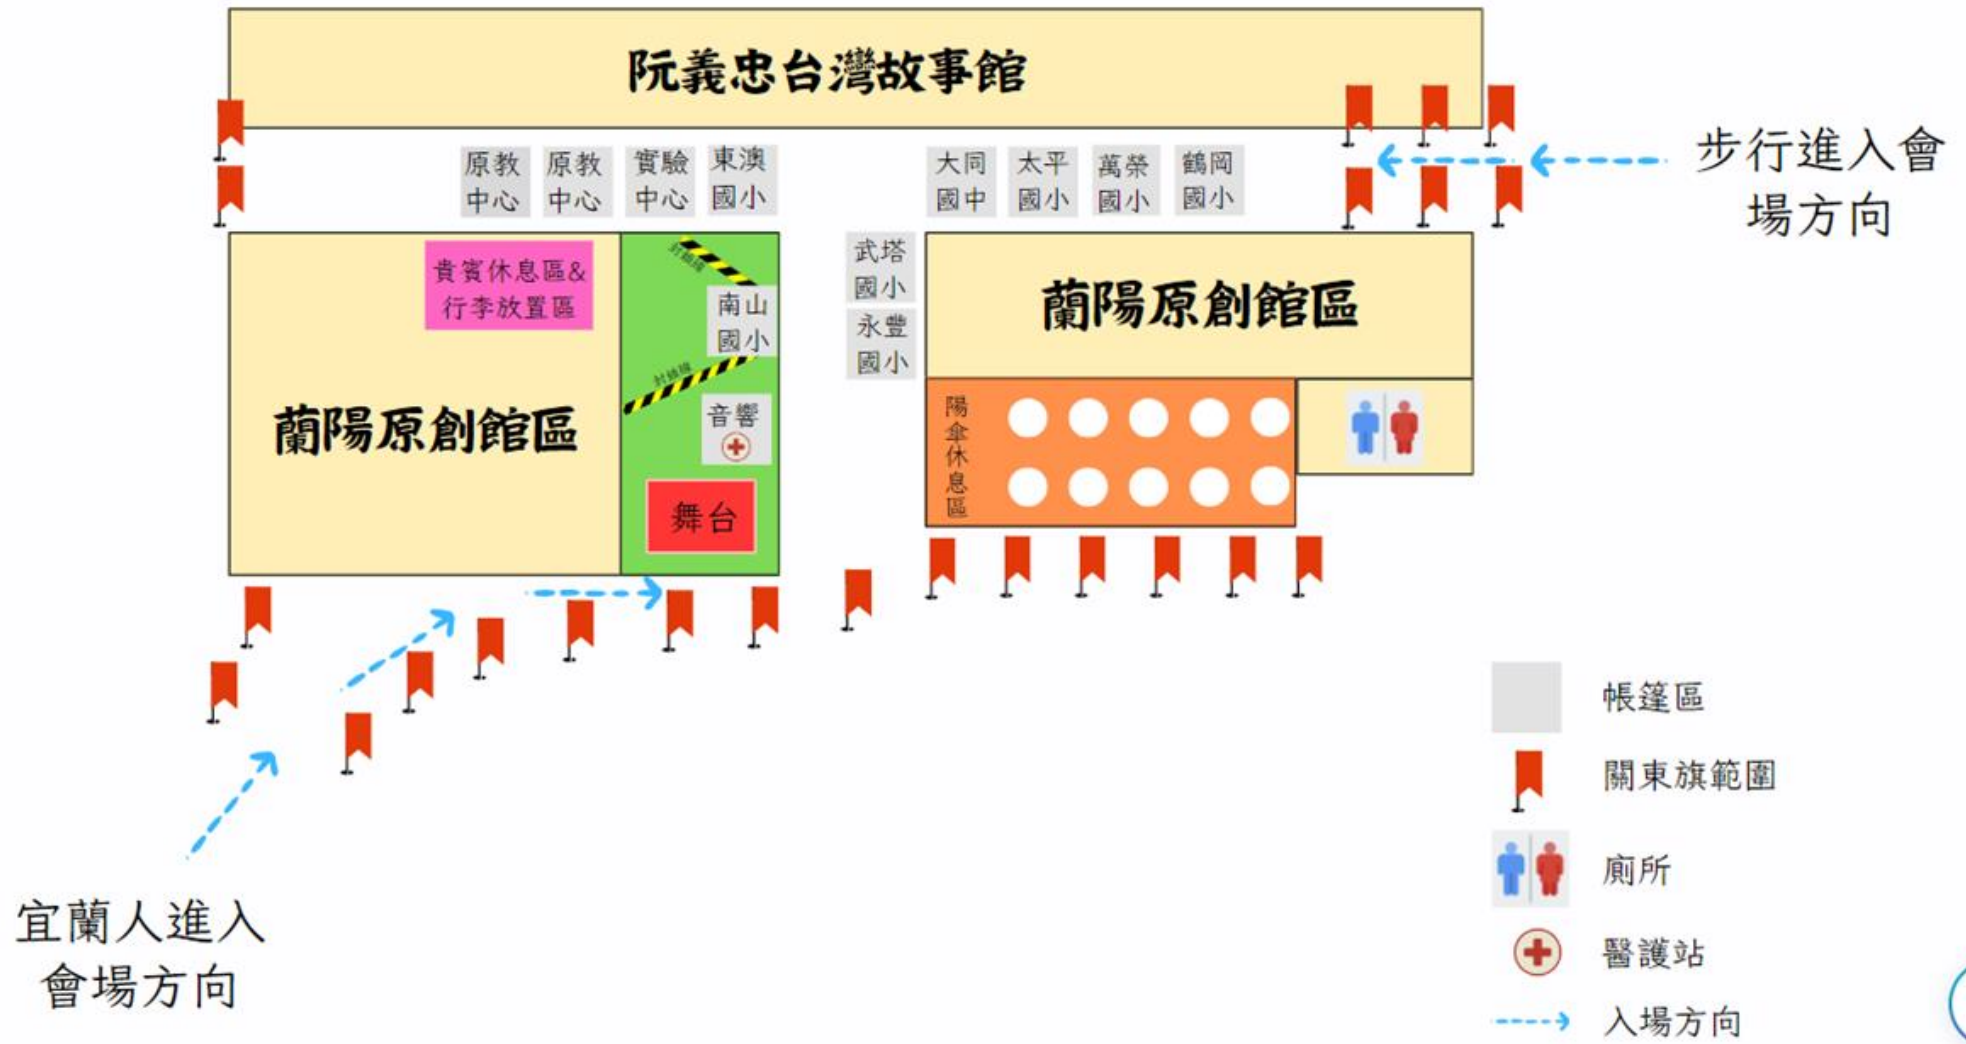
阮義忠台灣故事館

原教中心

原教中心

實驗中心

東澳國小

大同國中

太平國小

萬榮國小

鶴岡國小

步行進入會場方向

貴賓休息區&行李放置區

封鎖線

南山國小

封鎖線

音響

舞台

蘭陽原創館區

武塔國小

永豐國小

蘭陽原創館區

陽傘休息區

宜蘭人進入會場方向

帳篷區

關東旗範圍

廁所

醫護站

入場方向